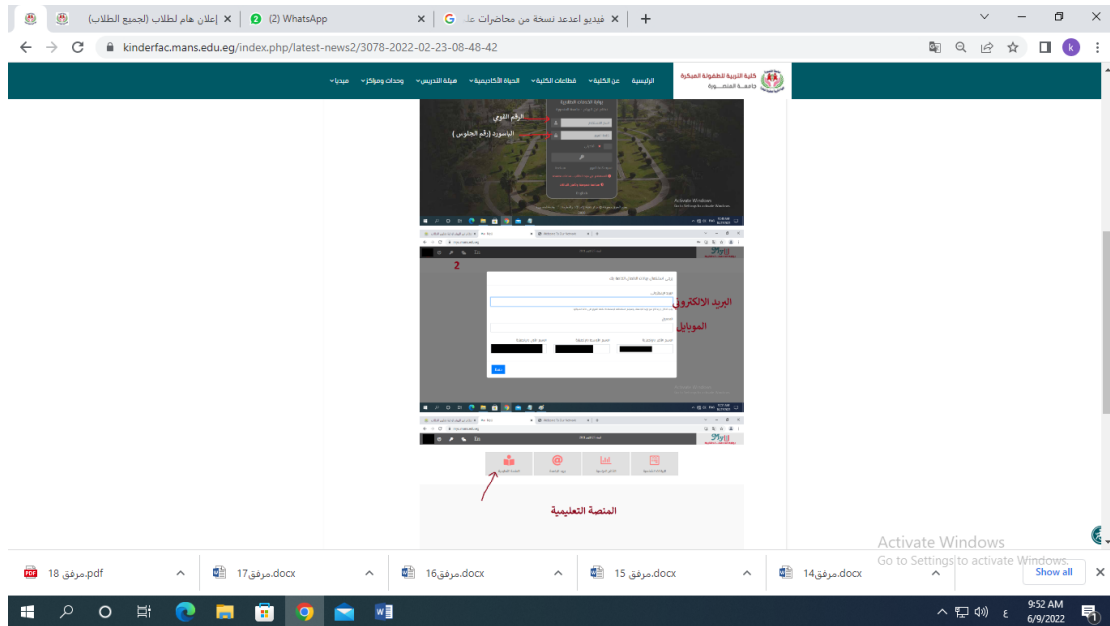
إعلان هام لطلاب (لجميع الطلاب) ×
(2) WhatsApp ×
فيديو اعدعد نسخة من محاضرات عل ×
+

kinderfac.mans.edu.eg/index.php/latest-news2/3078-2022-02-23-08-48-42

كلية التربية للطفولة المبكرة
جامعة المنصورة

الرئيسية عن الكلية قطاعات الكلية الحياة الأكاديمية هيئة التدريس وحدات ومراكز ميديا

الرقم القومي
الباسورد (رقم الجلوس)

Activate Windows

2

البريد الالكتروني
الموبايل

المنصة التعليمية

Activate Windows
Go to Settings to activate Windows.

مرفق 18.pdf
مرفق17.docx
مرفق16.docx
مرفق 15.docx
مرفق14.docx
Show all

9:52 AM
6/9/2022